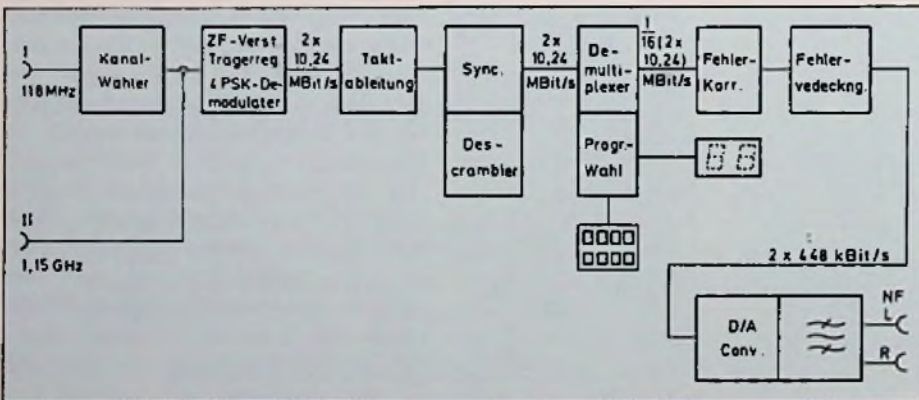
I
118 MHz

Kanal-
Wahler

ZF-Verst
Tragerreg
& PSK-Demodulater

2x
10,24
MBit/s

Taktableitung

Sync.

Descrambler

2x
10,24
MBit/s

Demultiplexer

$\frac{1}{16}$(2x
10,24)
MBit/s

Fehler-
Korr.

Fehler-
vedeckng.

Progr.
Wahl

II
1,15 GHz

2 x 448 kBit/s

D/A
Conv.

NF
L
R